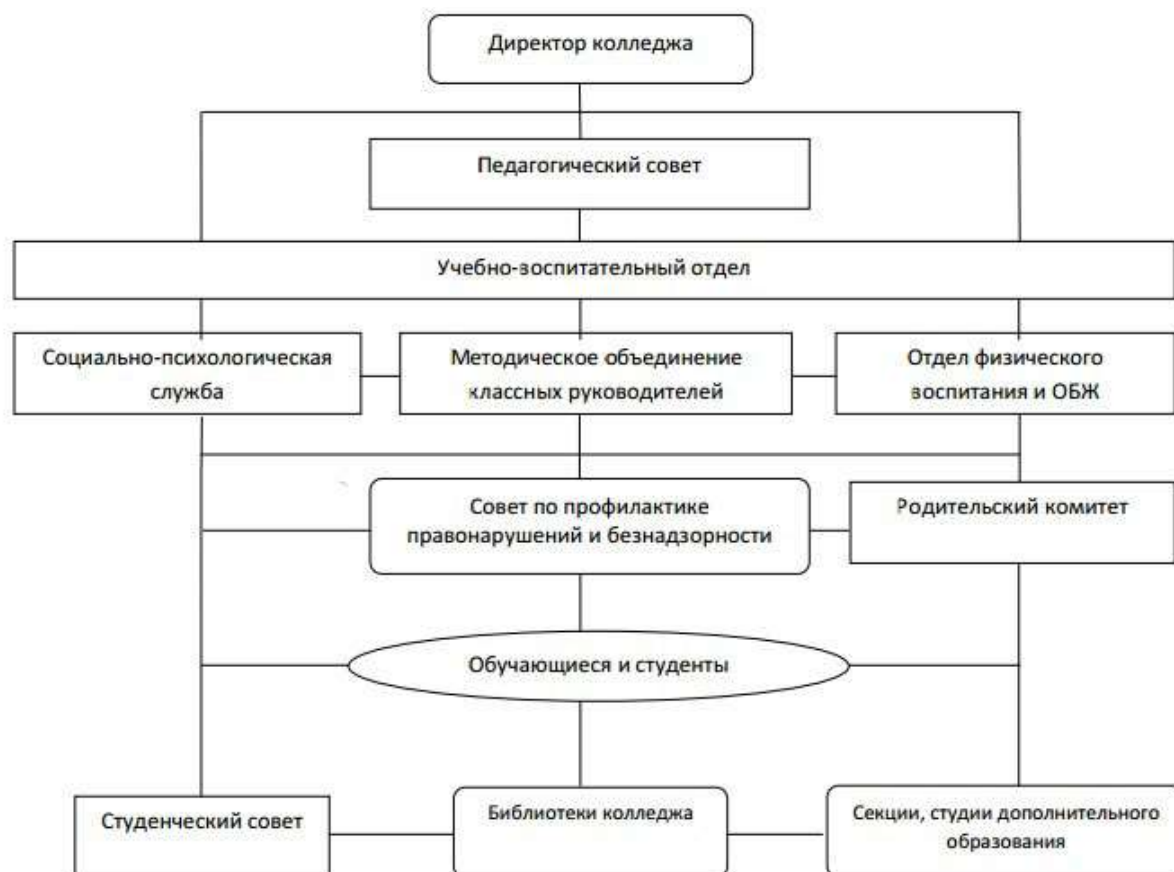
Директор колледжа

Педагогический совет

Учебно-воспитательный отдел

Социально-психологическая служба

Методическое объединение классных руководителей

Отдел физического воспитания и ОБЖ

Совет по профилактике правонарушений и безнадзорности

Родительский комитет

Обучающиеся и студенты

Студенческий совет

Библиотеки колледжа

Секции, студии дополнительного образования